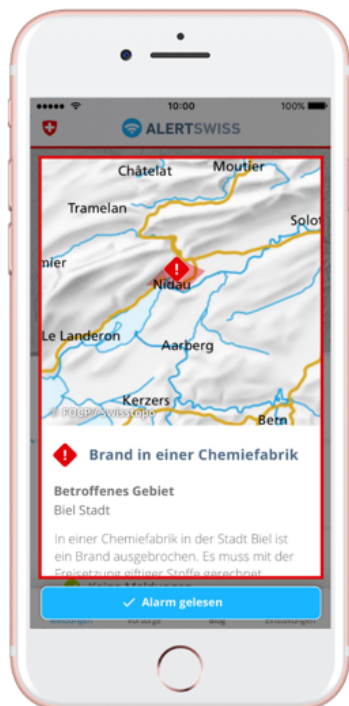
10:00
100%

ALERTSWISS

Châtelat
Moutier
Tramelan
Solot
mier
Nidau
Le Landeron
Aarberg
Kerzers
Bern
© FOCP / swisstopo

Brand in einer Chemiefabrik

Betroffenes Gebiet
Biel Stadt

In einer Chemiefabrik in der Stadt Biel ist ein Brand ausgebrochen. Es muss mit der Freisetzung giftiger Stoffe gerechnet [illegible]

✓ Alarm gelesen